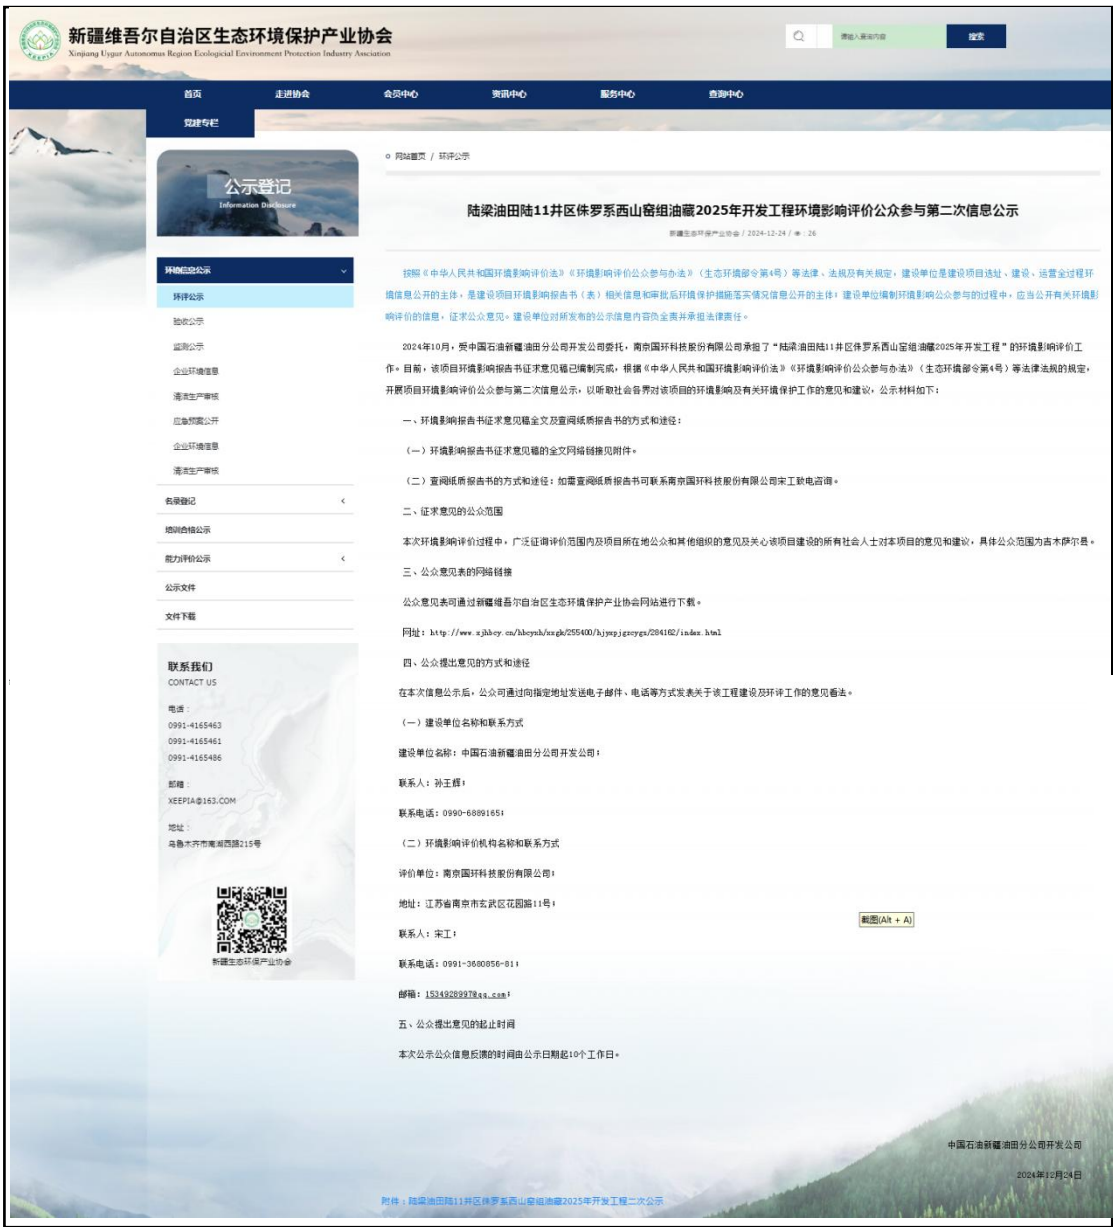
新疆维吾尔自治区生态环境保护产业协会
Xinjiang Uygur Autonomous Region Ecological Environment Protection Industry Association
XEEPIA

请输入搜索内容
搜索

首页
走进协会
会员中心
资讯中心
服务中心
查询中心
党建专栏

公示登记
Information Disclosure

环境信息公示
环评公示
验收公示
监测公示
企业环境信息
清洁生产审核
应急预案公开
企业环境信息
清洁生产审核
名录登记
培训合格公示
能力评价公示
公示文件
文件下载

联系我们
CONTACT US
电话：
0991-4165463
0991-4165461
0991-4165486
邮箱：
XEEPIA@163.COM
地址：
乌鲁木齐市南湖西路215号

新疆生态环保产业协会

网站首页 / 环评公示

陆梁油田陆11井区侏罗系西山窑组油藏2025年开发工程环境影响评价公众参与第二次信息公示

新疆生态环保产业协会 / 2024-12-24 / 26

按照《中华人民共和国环境影响评价法》《环境影响评价公众参与办法》（生态环境部令第4号）等法律、法规及有关规定，建设单位是建设项目选址、建设、运营全过程环境信息公开的主体，是建设项目环境影响报告书（表）相关信息和审批后环境保护措施落实情况信息公开的主体；建设单位编制环境影响公众参与的过程中，应当公开有关环境影响评价的信息，征求公众意见。建设单位对所发布的公示信息内容负全责并承担法律责任。

2024年10月，受中国石油新疆油田分公司开发公司委托，南京国环科技股份有限公司承担了“陆梁油田陆11井区侏罗系西山窑组油藏2025年开发工程”的环境影响评价工作。目前，该项目环境影响报告书征求意见稿已编制完成，根据《中华人民共和国环境影响评价法》《环境影响评价公众参与办法》（生态环境部令第4号）等法律法规的规定，开展项目环境影响评价公众参与第二次信息公示，以听取社会各界对该项目的环境影响及有关环境保护工作的意见和建议，公示材料如下：

一、环境影响报告书征求意见稿全文及查阅纸质报告书的方式和途径：

（一）环境影响报告书征求意见稿的全文网络链接见附件。

（二）查阅纸质报告书的方式和途径：如需查阅纸质报告书可联系南京国环科技股份有限公司宋工致电咨询。

二、征求意见的公众范围

本次环境影响评价过程中，广泛征询评价范围内及项目所在地公众和其他组织的意见及关心该项目建设的所有社会人士对本项目的意见和建议，具体公众范围为吉木萨尔县。

三、公众意见表的网络链接

公众意见表可通过新疆维吾尔自治区生态环境保护产业协会网站进行下载。

网址：http://www.xjhbcy.cn/hbcyxh/xxgk/255400/hjyxpjgzcygs/284162/index.html

四、公众提出意见的方式和途径

在本次信息公示后，公众可通过向指定地址发送电子邮件、电话等方式发表关于该工程建设及环评工作的意见看法。

（一）建设单位名称和联系方式

建设单位名称：中国石油新疆油田分公司开发公司；

联系人：孙王辉；

联系电话：0990-6889165；

（二）环境影响评价机构名称和联系方式

评价单位：南京国环科技股份有限公司；

地址：江苏省南京市玄武区花园路11号；

截图(Alt + A)

联系人：宋工；

联系电话：0991-3680856-81；

邮箱：1534928997@qq.com；

五、公众提出意见的起止时间

本次公示公众信息反馈的时间由公示日期起10个工作日。

中国石油新疆油田分公司开发公司

2024年12月24日

附件：陆梁油田陆11井区侏罗系西山窑组油藏2025年开发工程二次公示